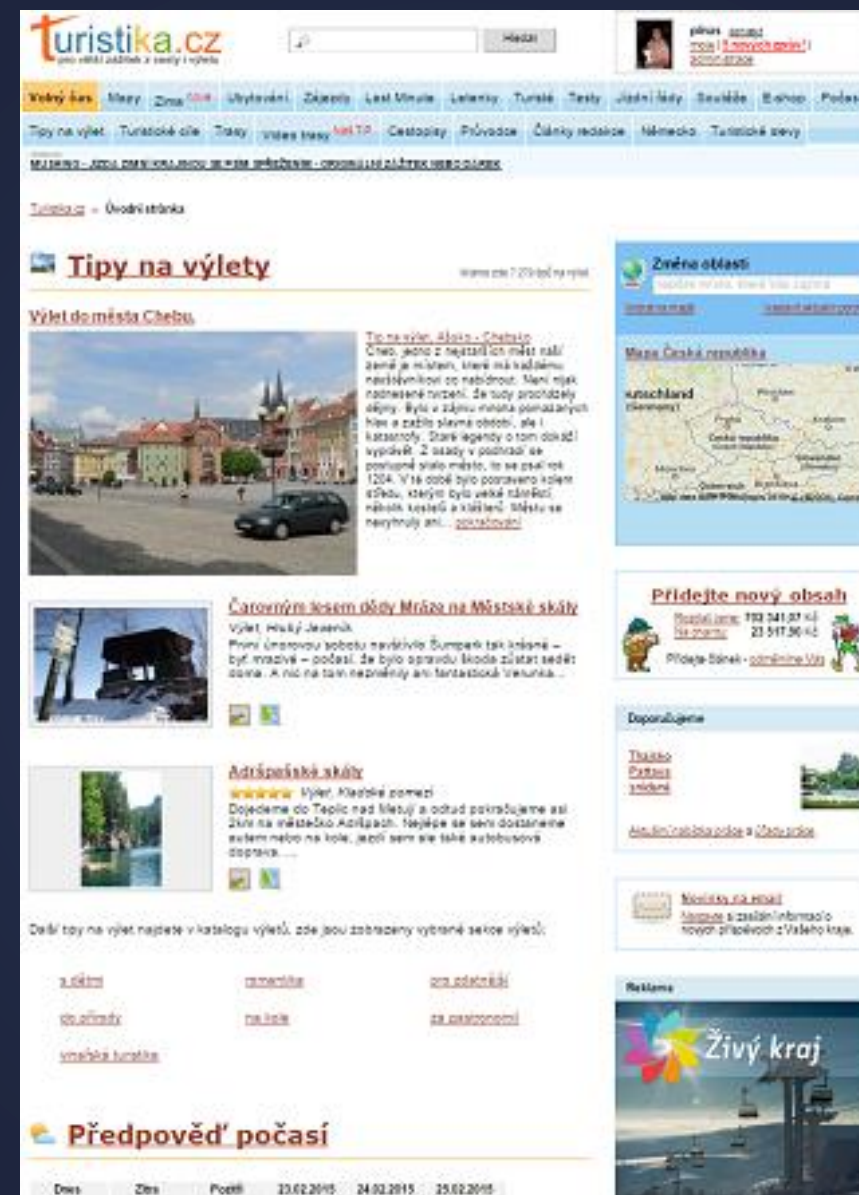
turistika.cz
pro většítulák z cesty i výletu

Hledat

pinus odhlásit
moje | 5 nových zpráv | admin-zprávy

Volný čas Mapy Zima Ubytování Zájezdy Last Minute Letenky Turisté Testy Jízdní řády Soutěže E-shop Počasí

Tipy na výlet Turistické cíle Trasy Video trasy TIP Cestopisy Průvodce Články redakce Německo Turistické cesty

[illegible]

Turistika.cz » Úvodní stránka

Tipy na výlety

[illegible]

Výlet do města Chebu.

Tip na výlet, Aš - Chebsko
Cheb, jedno z nejstarších měst naší země je místem, které má každému návštěvníkovi co nabídnout. Není nijak nadnesené tvrzení, že tudy procházely dějiny. Bylo v zájmu mnoha panovníků hrát a zažilo slavná období, ale i katastrofy. Staré legendy o tom dokáží vyprávět. Z osady v podhradí se postupně stalo město, to se psal rok 1204. V té době bylo postaveno kolem středu, kterým bylo velké náměstí, několik kostelů a klášterů. Městu se nevyhnuly ani... pokračování

Čarovným lesem dědy Mráza na Mlýnské skály
Výlet, Hrubý Jeseník
První únorovou sobotu navštívili Šumperk tak krásné – byl mrazivé – počasí, že bylo opravdu škoda zůstat sedět doma. A nic na tom neměnily ani fantastická Venuška ...

Adršpašské skály
Výlet, Kladské pomezí
Dojedeme do Teplic nad Metují a odtud pokračujeme asi 3km na městečko Adršpach. Nejlépe se sem dostaneme autem nebo na kole, jezdí sem ale také autobusová doprava. ...

Další tipy na výlet najdete v katalogu výletů, zde jsou zobrazeny vybrané sekce výletů:

s dětmi
romantika
pro zdatnější
do přírody
na kole
za gastronomií
vinařská turistika

Předpověď počasí

Dnes Zítra Pozítří 23.02.2015 24.02.2015 25.02.2015

Změna oblasti
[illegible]

Mapa Česká republika

Přidejte nový obsah
Rozdali jsme: 703 341,07 Kč
Na prémiích: 23 517,90 Kč
Přidejte článek - odměníme Vás

Doporučujeme
Thajsko
Pattaya
snídaně
Aktuální nabídka pobyt a Zájezdy pobyt

Novinky na email
Nechte si zasílat informace o nových příspěvcích z Vašeho kraje.

Reklama
Živý kraj